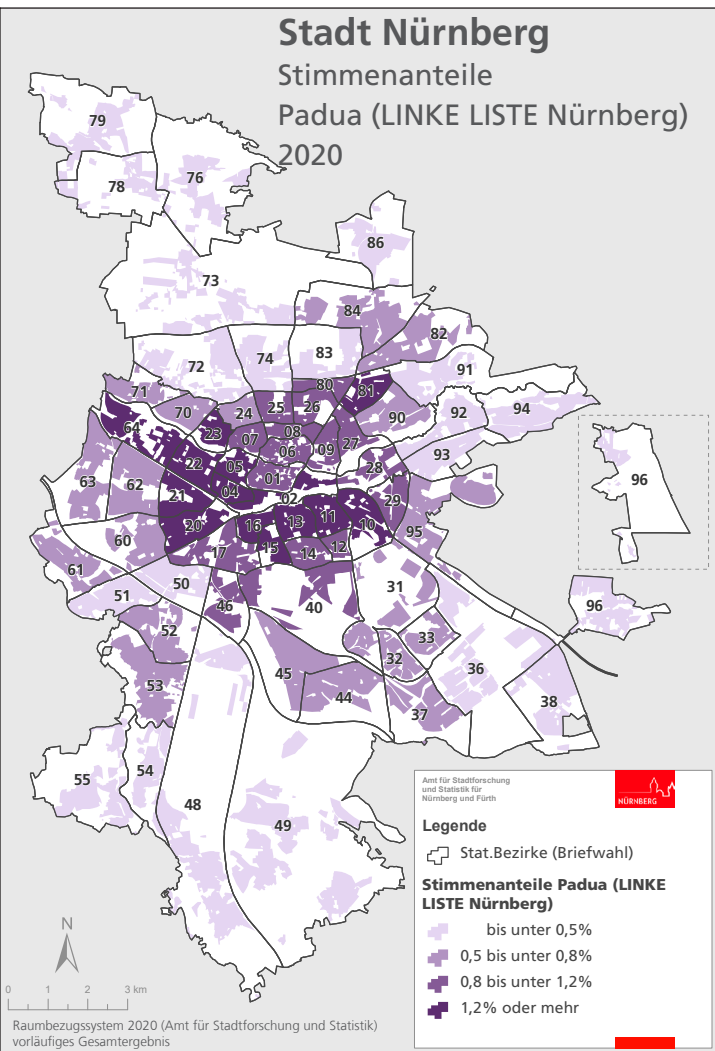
Stadt Nürnberg
Stimmenanteile
Padua (LINKE LISTE Nürnberg)
2020

79
78
76
86
73
84
82
72
74
83
91
71
80
81
92
94
70
24
25
26
90
64
23
07
08
27
06
09
93
96
22
05
28
63
62
01
04
02
21
29
11
13
10
20
16
95
60
12
17
15
14
61
31
50
51
40
96
46
52
33
36
32
45
53
44
38
37
55
54
48
49

Amt für Stadtforschung und Statistik für Nürnberg und Fürth
NÜRNBERG

Legende
Stat.Bezirke (Briefwahl)
Stimmenanteile Padua (LINKE LISTE Nürnberg)
bis unter 0,5%
0,5 bis unter 0,8%
0,8 bis unter 1,2%
1,2% oder mehr

N
0 1 2 3 km

Raumbezugssystem 2020 (Amt für Stadtforschung und Statistik)
vorläufiges Gesamtergebnis